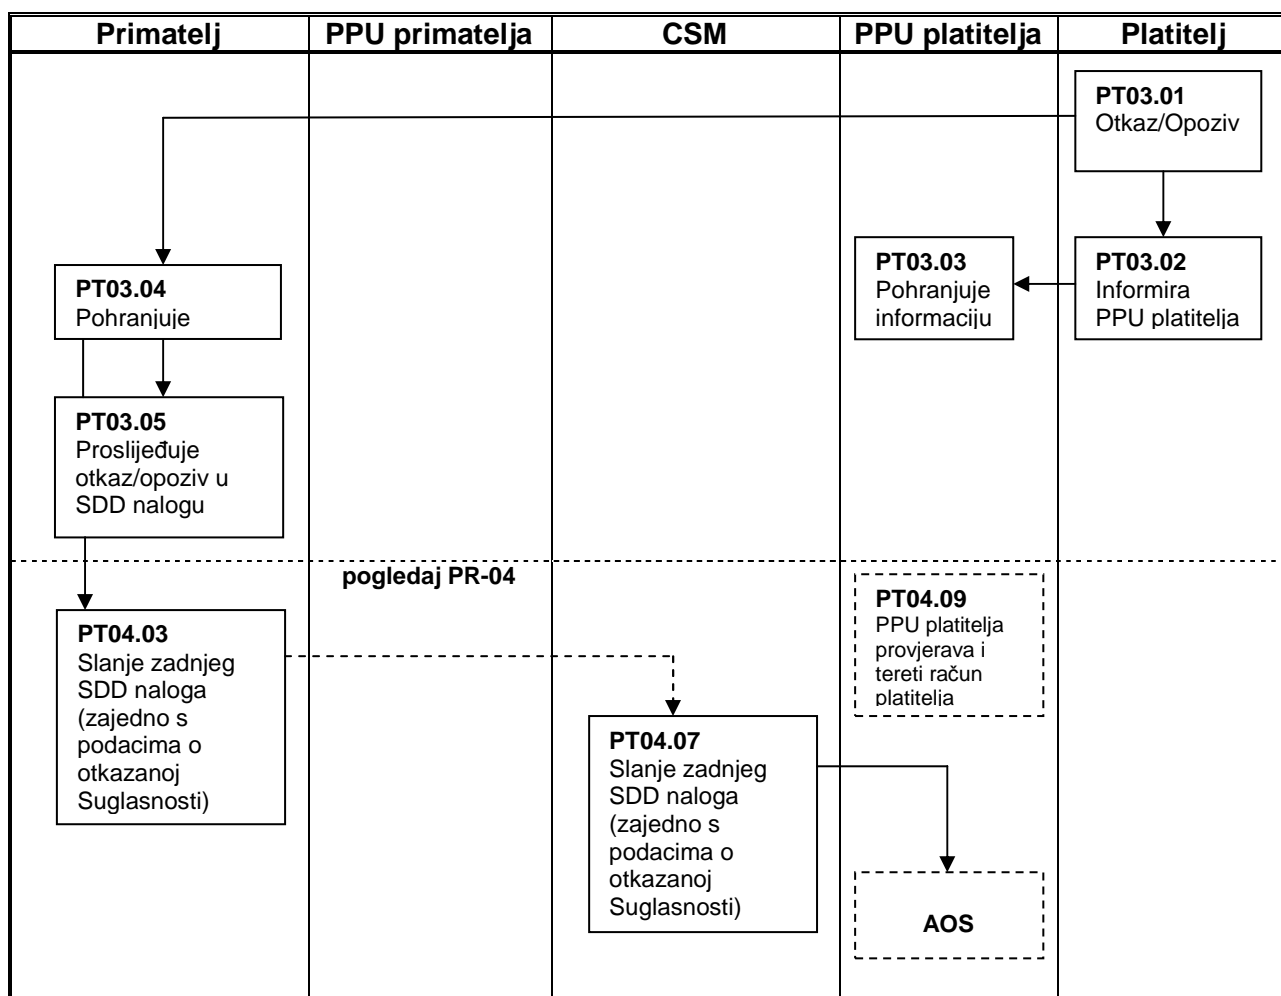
| Primatelj | PPU primatelja | CSM | PPU platitelja | Platitelj |
|---|---|---|---|---|

**PT03.01**
Otkaz/Opoziv

**PT03.04**
Pohranjuje

**PT03.03**
Pohranjuje informaciju

**PT03.02**
Informira PPU platitelja

**PT03.05**
Prosljeđuje otkaz/opoziv u SDD nalogu

pogledaj PR-04

**PT04.09**
PPU platitelja provjerava i tereti račun platitelja

**PT04.03**
Slanje zadnjeg SDD naloga (zajedno s podacima o otkazanoj Suglasnosti)

**PT04.07**
Slanje zadnjeg SDD naloga (zajedno s podacima o otkazanoj Suglasnosti)

**AOS**